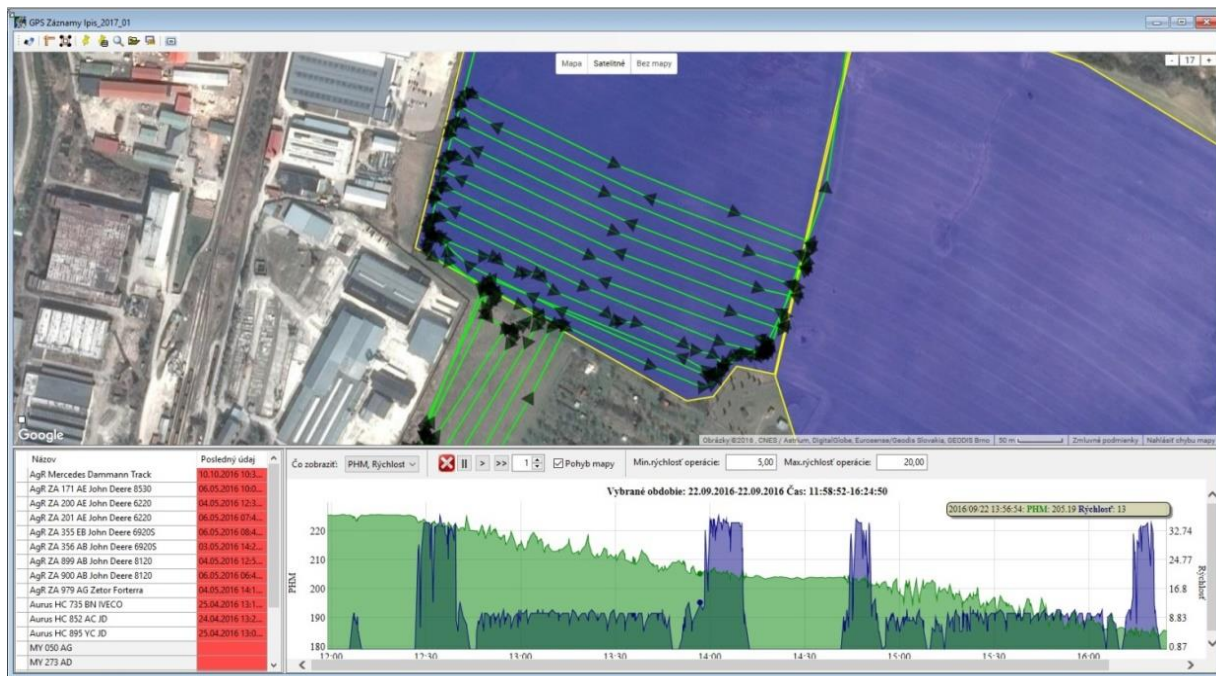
GPS Záznamy Ipis_2017_01

Mapa | Satelitné | Bez mapy

- 17 +

Google

Obrázky ©2016, CNES / Astrium, DigitalGlobe, Euroesense/Geodis Slovakia, GEODIS Brno | 50 m | Zmluvné podmienky | Nahlásiť chybu mapy

| Názov | Posledný údaj |
|---|---|
| AgR Mercedes Dammann Track | 10.10.2016 10:3... |
| AgR ZA 171 AE John Deere 8530 | 06.05.2016 10:0... |
| AgR ZA 200 AE John Deere 6220 | 04.05.2016 12:3... |
| AgR ZA 201 AE John Deere 6220 | 06.05.2016 07:4... |
| AgR ZA 355 EB John Deere 6920S | 06.05.2016 08:4... |
| AgR ZA 356 AB John Deere 6920S | 03.05.2016 14:2... |
| AgR ZA 899 AB John Deere 8120 | 04.05.2016 12:5... |
| AgR ZA 900 AB John Deere 8120 | 06.05.2016 06:4... |
| AgR ZA 979 AG Zetor Forterra | 04.05.2016 14:1... |
| Aurus HC 735 BN IVECO | 25.04.2016 13:1... |
| Aurus HC 852 AC JD | 24.04.2016 13:2... |
| Aurus HC 895 YC JD | 25.04.2016 13:0... |
| MY 050 AG | |
| MY 273 AD | |

Čo zobraziť: PHM, Rýchlosť | II | > | >> | 1 | Pohyb mapy | Min.rýchlosť operácie: 5,00 | Max.rýchlosť operácie: 20,00

Vybrané obdobie: 22.09.2016-22.09.2016 Čas: 11:58:52-16:24:50

2016/09/22 13:56:54: PHM: 205.19 Rýchlosť: 13

PHM
220
210
200
190
180

Rýchlosť
32.74
24.77
16.8
8.83
0.87

12:00 12:30 13:00 13:30 14:00 14:30 15:00 15:30 16:00